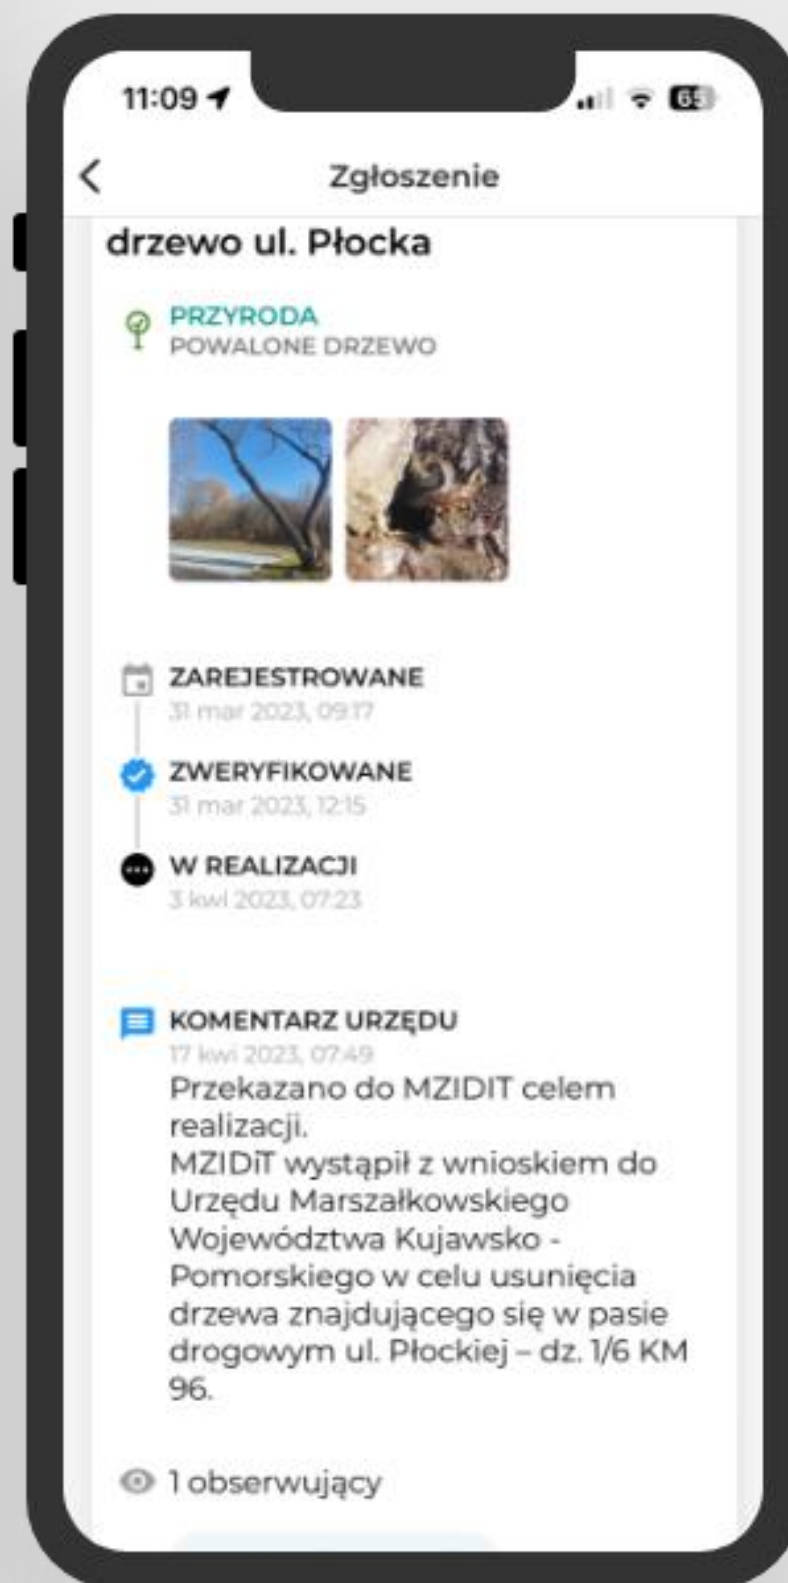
11:09 65

Zgłoszenie

drzewo ul. Płocka

PRZYRODA
POWALONE DRZEWO

ZAREJESTROWANE
31 mar 2023, 09:17

ZWERYFIKOWANE
31 mar 2023, 12:15

W REALIZACJI
3 kwi 2023, 07:23

KOMENTARZ URZĘDU
17 kwi 2023, 07:49
Przekazano do MZIDIT celem realizacji.
MZIDiT wystąpił z wnioskiem do Urzędu Marszałkowskiego Województwa Kujawsko - Pomorskiego w celu usunięcia drzewa znajdującego się w pasie drogowym ul. Płockiej – dz. 1/6 KM 96.

1 obserwujący